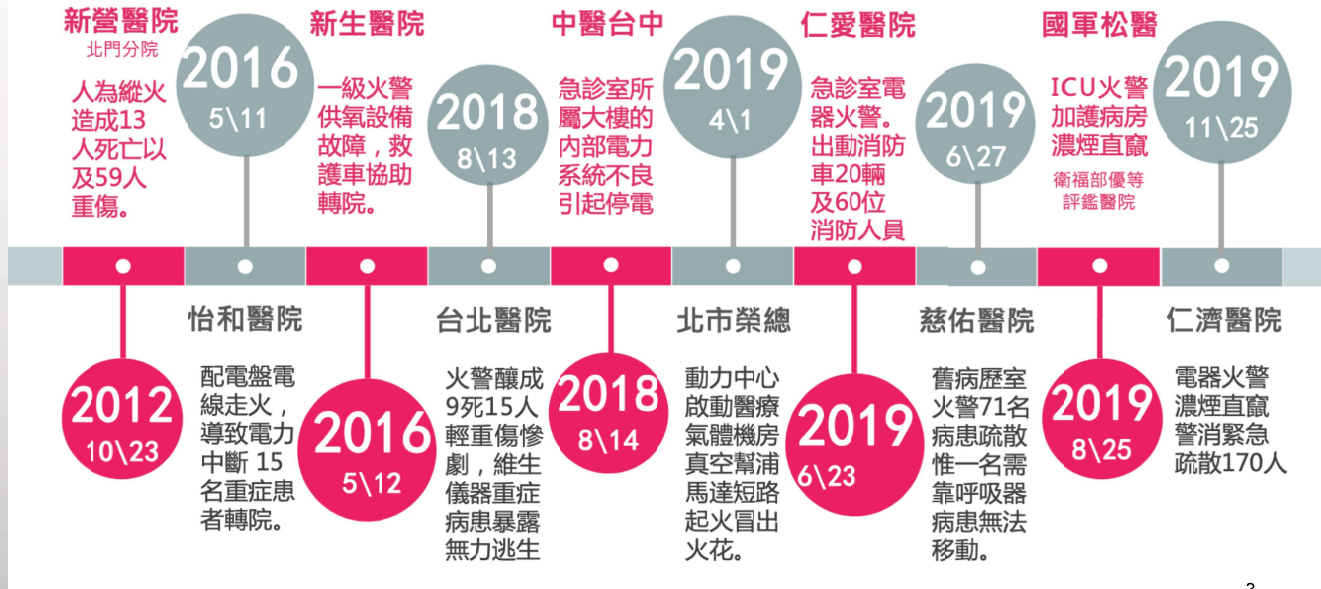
新營醫院
北門分院
人為縱火造成13人死亡以及59人重傷。

2016
5\11

新生醫院
一級火警供氧設備故障，救護車協助轉院。

2018
8\13

中醫台中
急診室所屬大樓的內部電力系統不良引起停電

2019
4\1

仁愛醫院
急診室電器火警。出動消防車20輛及60位消防人員

2019
6\27

國軍松醫
ICU火警加護病房濃煙直竄
衛福部優等評鑑醫院

2019
11\25

2012
10\23

怡和醫院
配電盤電線走火，導致電力中斷 15 名重症患者轉院。

2016
5\12

台北醫院
火警釀成9死15人輕重傷慘劇，維生儀器重症病患暴露無力逃生

2018
8\14

北市榮總
動力中心啟動醫療氣體機房真空幫浦馬達短路起火冒出火花。

2019
6\23

慈佑醫院
舊病歷室火警71名病患疏散惟一名需靠呼吸器病患無法移動。

2019
8\25

仁濟醫院
電器火警濃煙直竄警消緊急疏散170人

3